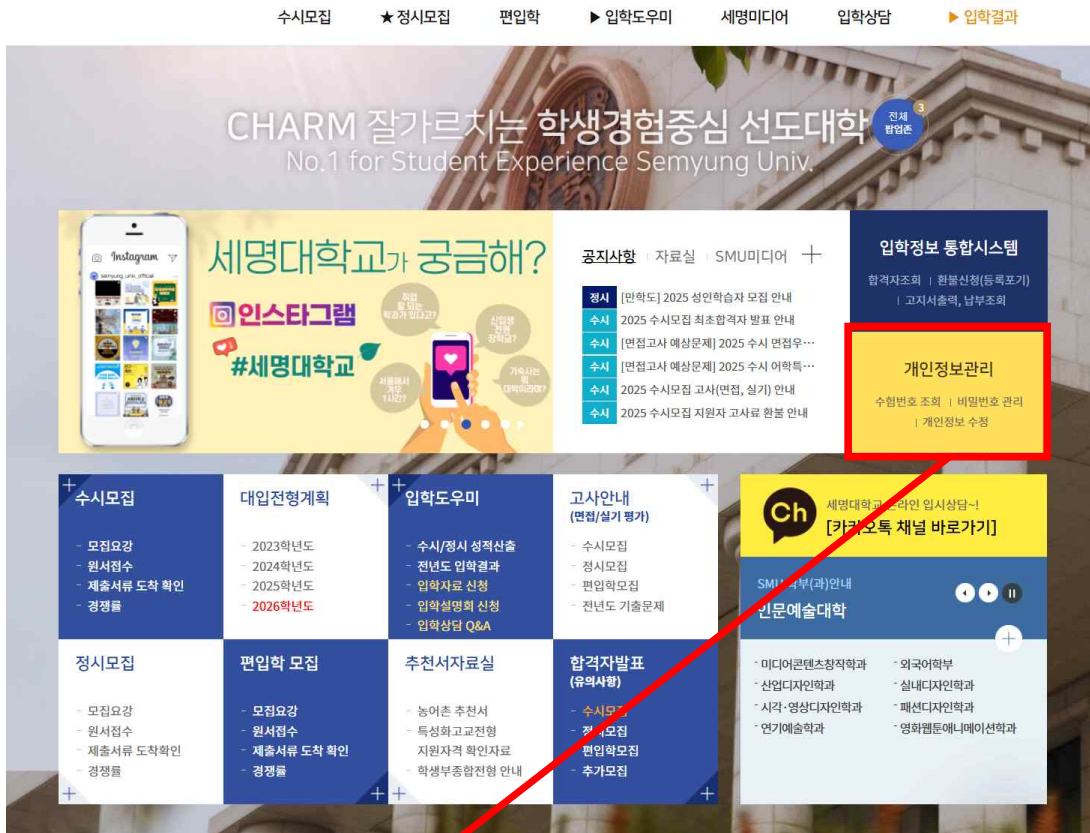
수시모집 ★정시모집 편입학 ▶입학도우미 세명미디어 입학상담 ▶입학결과

CHARM 잘가르치는 학생경험중심 선도대학 전체 합업존 3
No.1 for Student Experience Semyung Univ.

Instagram
semyung_univ_official

세명대학교가 궁금해?
인스타그램
#세명대학교
취업 잘 되는 학과가 있다고?
신입생 전원 장학금?
기숙사는 몇 대학이라며?
서울에서 겨우 1시간?

공지사항 | 자료실 | SMU미디어 +
정시 [만학도] 2025 성인학습자 모집 안내
수시 2025 수시모집 최초합격자 발표 안내
수시 [면접고사 예상문제] 2025 수시 면접우…
수시 [면접고사 예상문제] 2025 수시 어학특…
수시 2025 수시모집 고사(면접, 실기) 안내
수시 2025 수시모집 지원자 고사료 환불 안내

입학정보 통합시스템
합격자조회 | 환불신청(등록포기) | 고지서출력, 납부조회

개인정보관리
수험번호 조회 | 비밀번호 관리 | 개인정보 수정

수시모집
- 모집요강
- 원서접수
- 제출서류 도착 확인
- 경쟁률

대입전형계획
- 2023학년도
- 2024학년도
- 2025학년도
- 2026학년도

입학도우미
- 수시/정시 성적산출
- 전년도 입학결과
- 입학자료 신청
- 입학설명회 신청
- 입학상담 Q&A

고사안내 (면접/실기 평가)
- 수시모집
- 정시모집
- 편입학모집
- 전년도 기출문제

Ch 세명대학교 온라인 입시상담~! [카카오톡 채널 바로가기]

SMU 학부(과)안내
인문예술대학
· 미디어콘텐츠창작학과 · 외국어학부
· 산업디자인학과 · 실내디자인학과
· 시각·영상디자인학과 · 패션디자인학과
· 연기예술학과 · 영화웹툰애니메이션학과

정시모집
- 모집요강
- 원서접수
- 제출서류 도착확인
- 경쟁률

편입학 모집
- 모집요강
- 원서접수
- 제출서류 도착 확인
- 경쟁률

추천서자료실
- 농어촌 추천서
- 특성화고교전형 지원자격 확인자료
- 학생부종합전형 안내

합격자발표 (유의사항)
- 수시모집
- 정시모집
- 편입학모집
- 추가모집